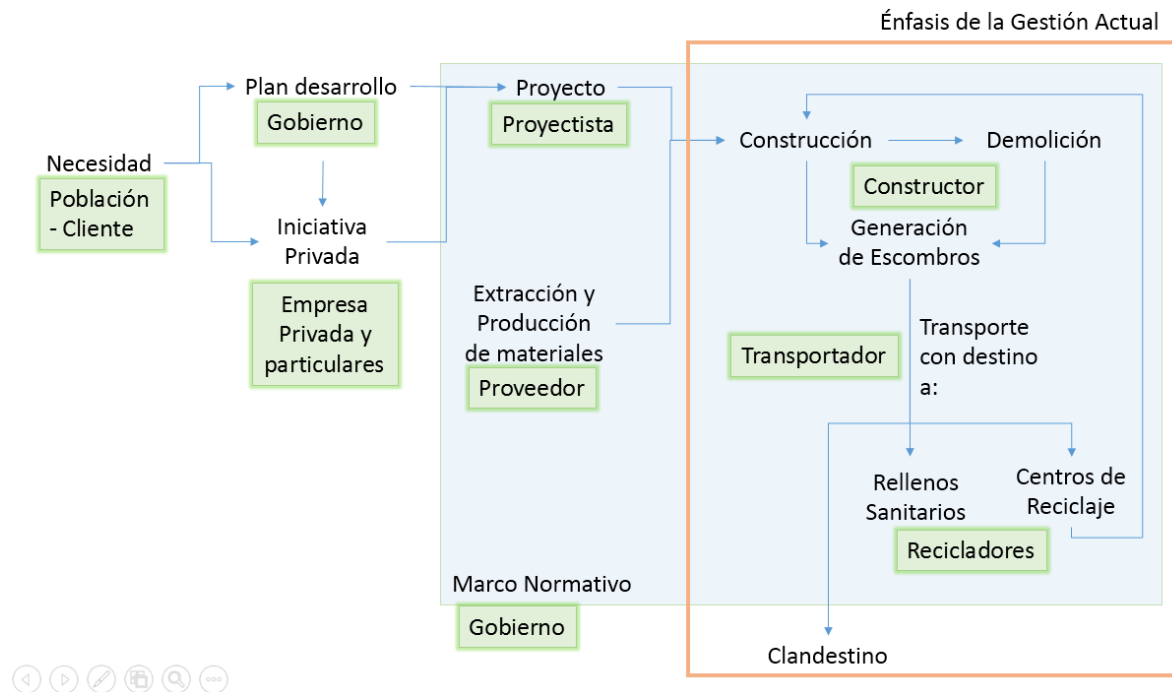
Énfasis de la Gestión Actual

Necesidad

Población - Cliente

Plan desarrollo

Gobierno

Iniciativa Privada

Empresa Privada y particulares

Proyecto

Proyectista

Extracción y Producción de materiales

Proveedor

Construcción

Demolición

Constructor

Generación de Escombros

Transportador

Transporte con destino a:

Rellenos Sanitarios

Centros de Reciclaje

Recicladores

Marco Normativo

Gobierno

Clandestino